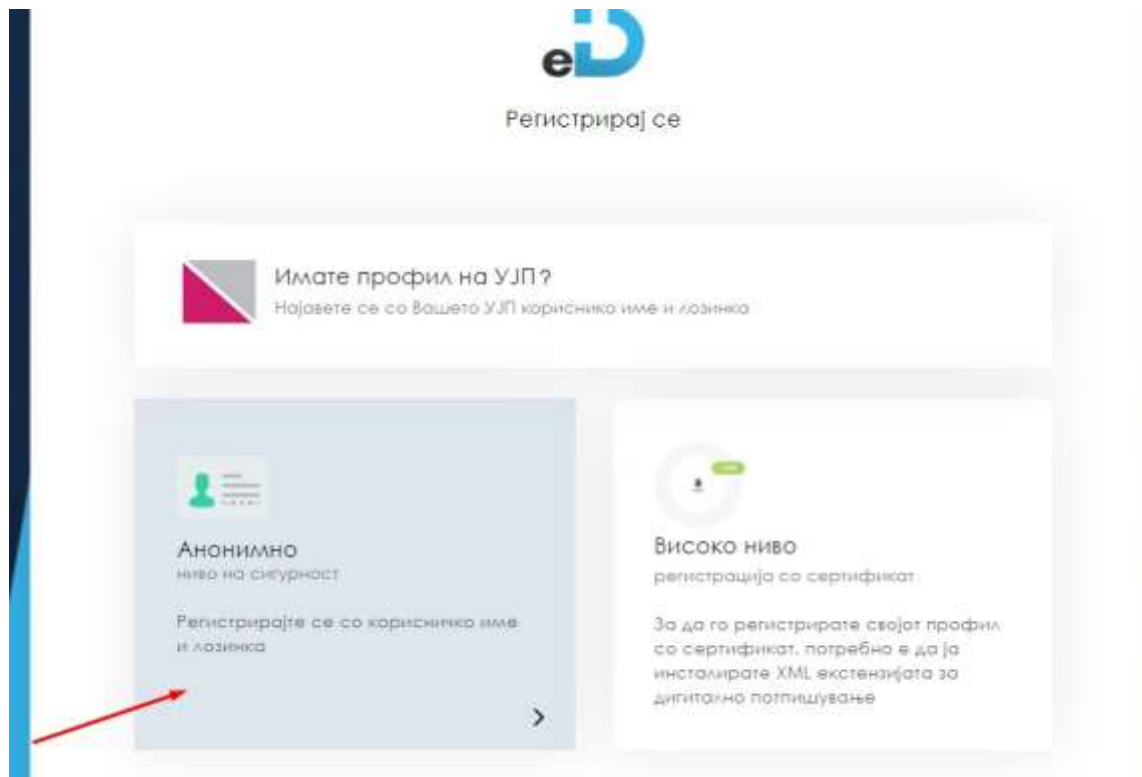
eID

Регистрирај се

Имате профил на УЈП?
Најавете се со Вашето УЈП корисничко име и лозинка

Анонимно
ниво на сигурност

Регистрирајте се со корисничко име и лозинка

>

Високо ниво
регистрација со сертификат

За да го регистрирате својот профил со сертификат, потребно е да ја инсталирате XML екстензијата за дигитално потпишување